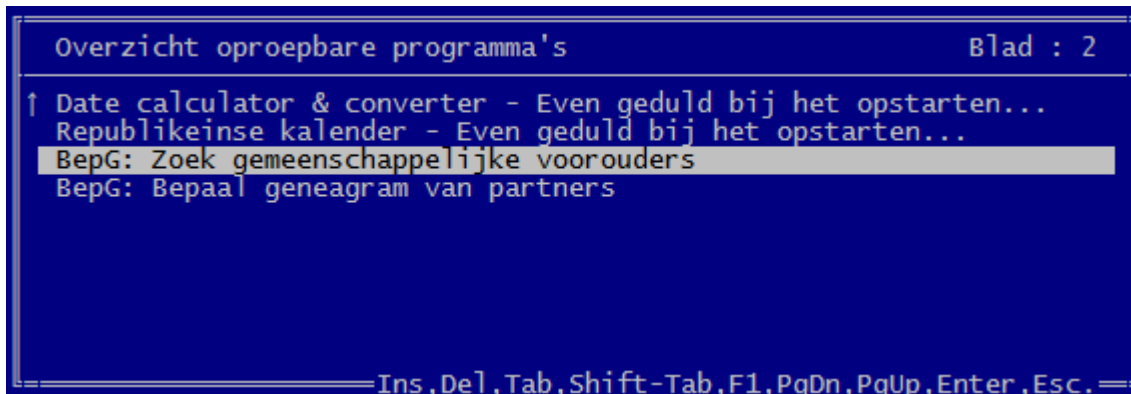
Overzicht oproepbare programma's Blad : 2

↑ Date calculator & converter - Even geduld bij het opstarten...
Republikeinse kalender - Even geduld bij het opstarten...
BepG: Zoek gemeenschappelijke voorouders
BepG: Bepaal geneagram van partners

Ins,Del,Tab,Shift-Tab,F1,PgDn,PgUp,Enter,Esc.